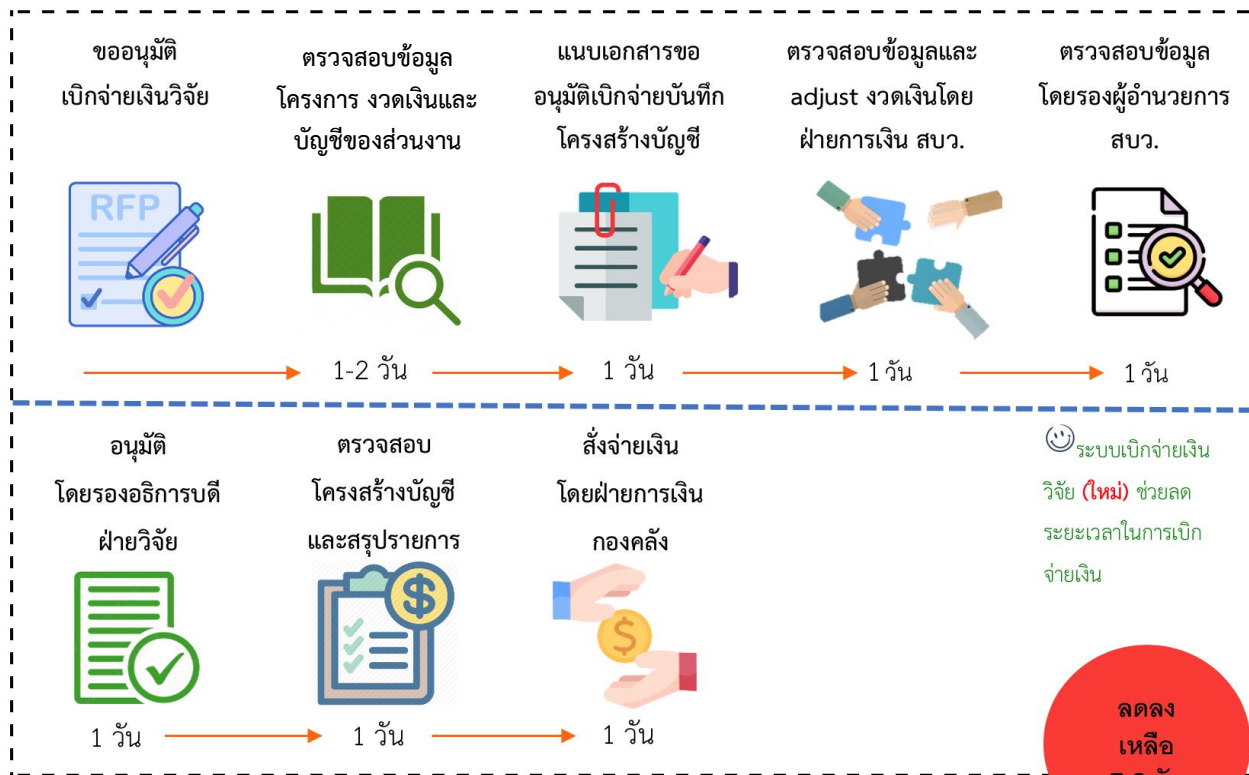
ขออนุมัติ
เบิกจ่ายเงินวิจัย

ตรวจสอบข้อมูล
โครงการ งวดเงินและ
บัญชีของส่วนงาน

แนบเอกสารขอ
อนุมัติเบิกจ่ายบันทึก
โครงสร้างบัญชี

ตรวจสอบข้อมูลและ
adjust งวดเงินโดย
ฝ่ายการเงิน สบว.

ตรวจสอบข้อมูล
โดยรองผู้อำนวยการ
สบว.

RFP

1-2 วัน

1 วัน

1 วัน

1 วัน

อนุมัติ
โดยรองอธิการบดี
ฝ่ายวิจัย

ตรวจสอบ
โครงสร้างบัญชี
และสรุปรายการ

สั่งจ่ายเงิน
โดยฝ่ายการเงิน
กองคลัง

ระบบเบิกจ่ายเงินวิจัย (ใหม่) ช่วยลดระยะเวลาในการเบิกจ่ายเงิน

1 วัน

1 วัน

1 วัน

ลดลง
เหลือ
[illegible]